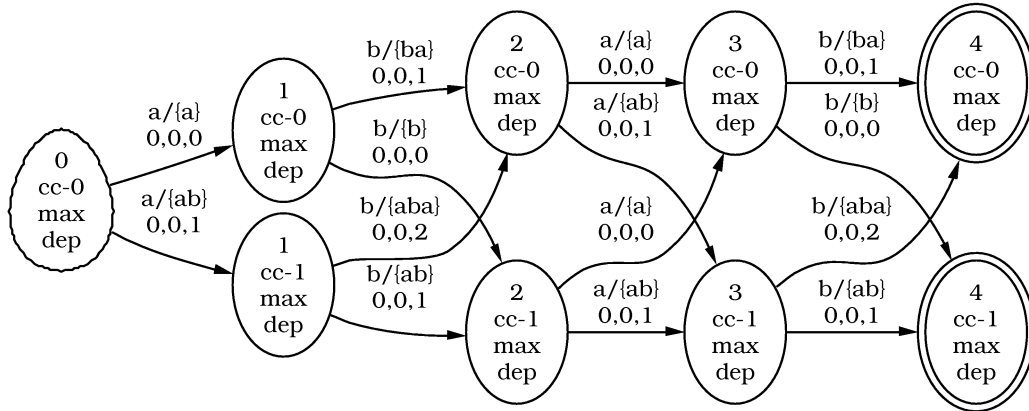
0
cc-0
max
dep

a/{a}
0,0,0

a/{ab}
0,0,1

1
cc-0
max
dep

1
cc-1
max
dep

b/{ba}
0,0,1

b/{b}
0,0,0

b/{aba}
0,0,2

b/{ab}
0,0,1

2
cc-0
max
dep

2
cc-1
max
dep

a/{a}
0,0,0

a/{ab}
0,0,1

a/{a}
0,0,0

a/{ab}
0,0,1

3
cc-0
max
dep

3
cc-1
max
dep

b/{ba}
0,0,1

b/{b}
0,0,0

b/{aba}
0,0,2

b/{ab}
0,0,1

4
cc-0
max
dep

4
cc-1
max
dep